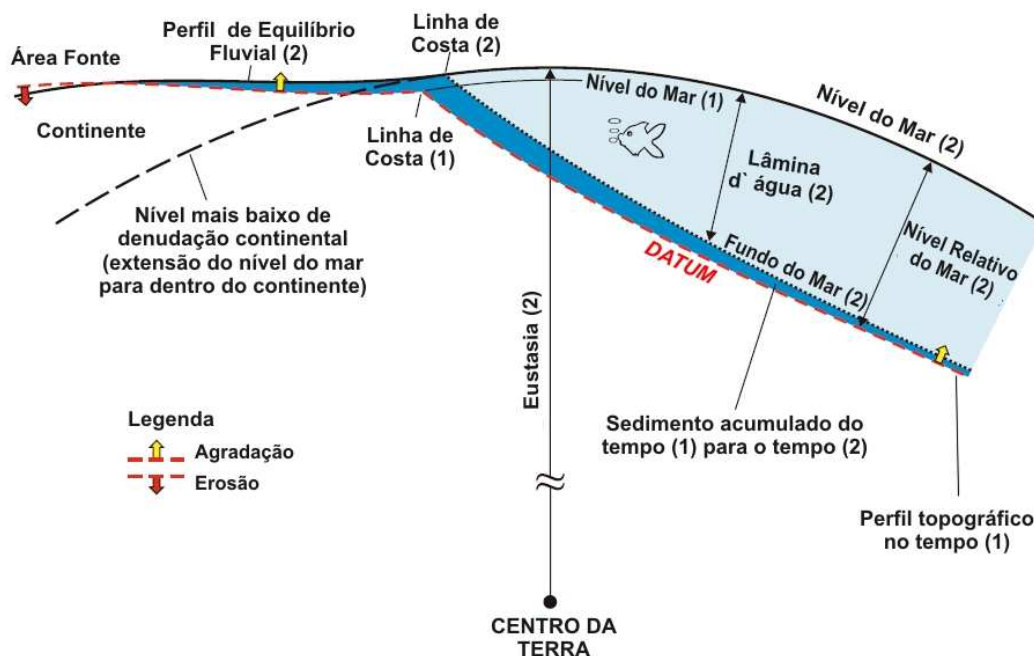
Perfil de Equilíbrio Fluvial (2)

Linha de Costa (2)

Área Fonte

Continente

Linha de Costa (1)

Nível do Mar (1)

Nível do Mar (2)

Lâmina d` água (2)

Nível mais baixo de denudação continental (extensão do nível do mar para dentro do continente)

DATUM

Fundo do Mar (2)

Nível Relativo do Mar (2)

Eustasia (2)

Legenda

Agradação

Erosão

Sedimento acumulado do tempo (1) para o tempo (2)

Perfil topográfico no tempo (1)

CENTRO DA TERRA